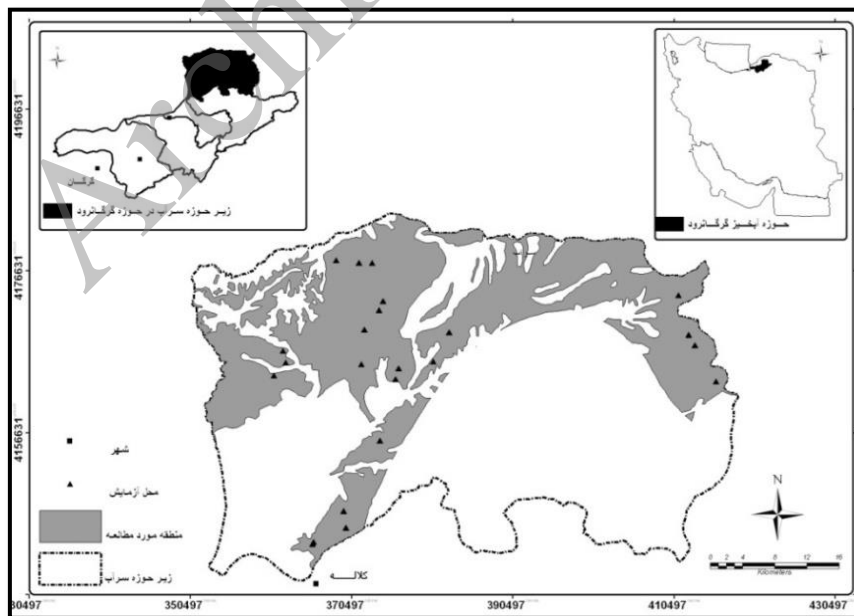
Archive

زیر حوزه سراب در حوزه گرگانرود

گرگان

حوزه آبخیز گرگانرود

4196631

4176631

4156631

شهر

محل آزمایش

منطقه مورد مطالعه

زیر حوزه سراب

کلاله

N

0 2 4 8 12 16
Kilometers

330497 350497 370497 390497 410497 430497